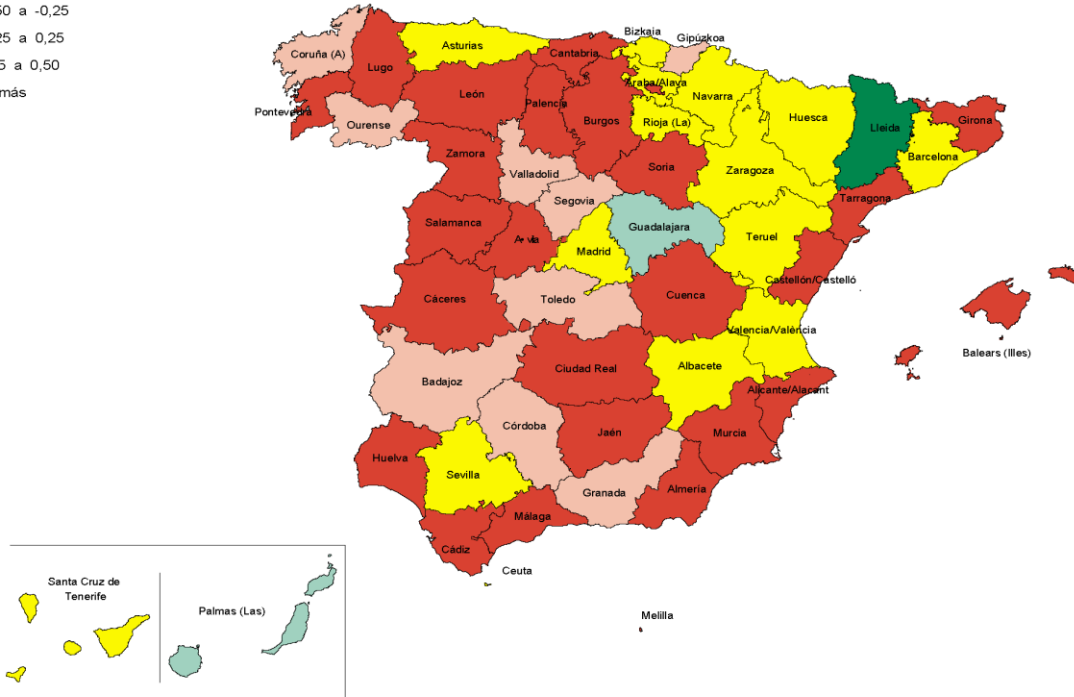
50 a -0,25
25 a 0,25
5 a 0,50
más

Coruña (A)
Lugo
Asturias
Cantabria
Bizkaia
Gipúzkoa
Araba/Álava
Navarra
Pontevedra
Ourense
León
Palencia
Burgos
Rioja (La)
Huesca
Lleida
Girona
Barcelona
Zamora
Valladolid
Soria
Zaragoza
Tarragona
Segovia
Guadalajara
Salamanca
Ávila
Madrid
Teruel
Castellón/Castelló
Cáceres
Toledo
Cuenca
Valencia/València
Balears (Illes)
Badajoz
Ciudad Real
Albacete
Alicante/Alacant
Córdoba
Jaén
Murcia
Huelva
Sevilla
Granada
Almería
Málaga
Cádiz
Ceuta
Melilla
Santa Cruz de Tenerife
Palmas (Las)